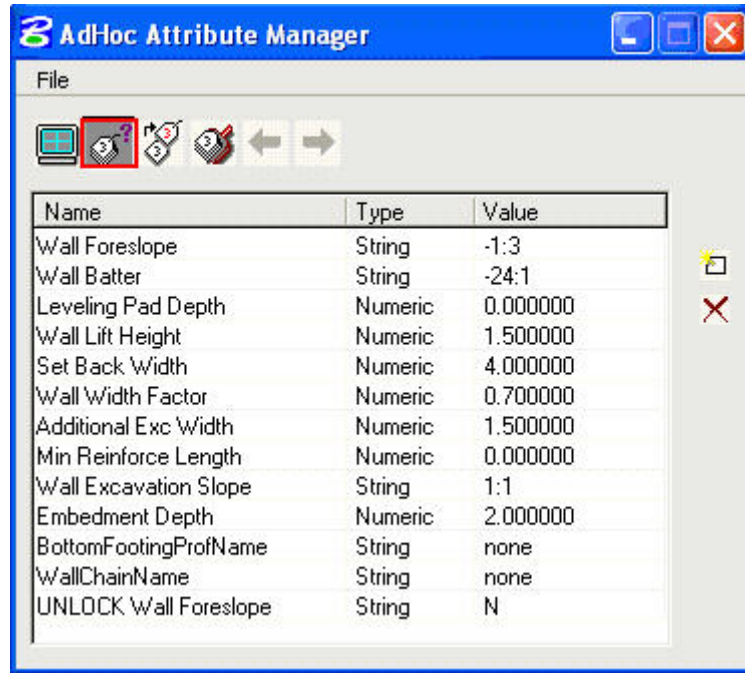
AdHoc Attribute Manager

File

| Name | Type | Value |
|---|---|---|
| Wall Foreslope | String | -1:3 |
| Wall Batter | String | -24:1 |
| Leveling Pad Depth | Numeric | 0.000000 |
| Wall Lift Height | Numeric | 1.500000 |
| Set Back Width | Numeric | 4.000000 |
| Wall Width Factor | Numeric | 0.700000 |
| Additional Exc Width | Numeric | 1.500000 |
| Min Reinforce Length | Numeric | 0.000000 |
| Wall Excavation Slope | String | 1:1 |
| Embedment Depth | Numeric | 2.000000 |
| BottomFootingProfName | String | none |
| WallChainName | String | none |
| UNLOCK Wall Foreslope | String | N |